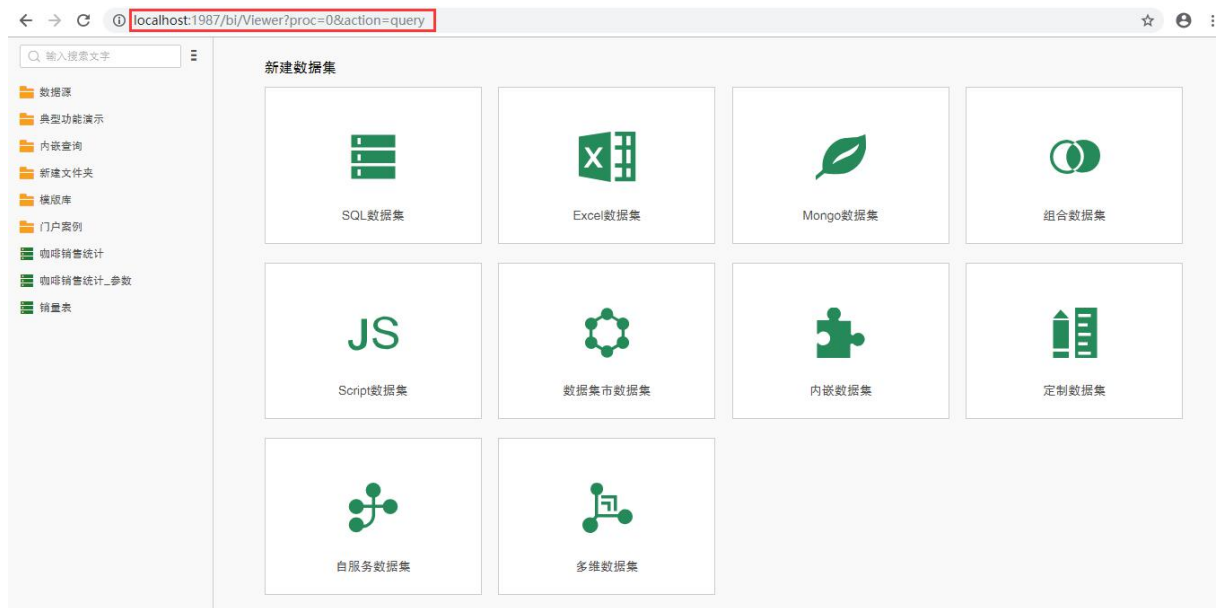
localhost:1987/bi/Viewer?proc=0&action=query

输入搜索文字

数据源
典型功能演示
内嵌查询
新建文件夹
模版库
门户案例
咖啡销售统计
咖啡销售统计_参数
销量表

新建数据集

SQL数据集
X
Excel数据集
Mongo数据集
组合数据集
JS
Script数据集
数据集市数据集
内嵌数据集
定制数据集
自服务数据集
多维数据集